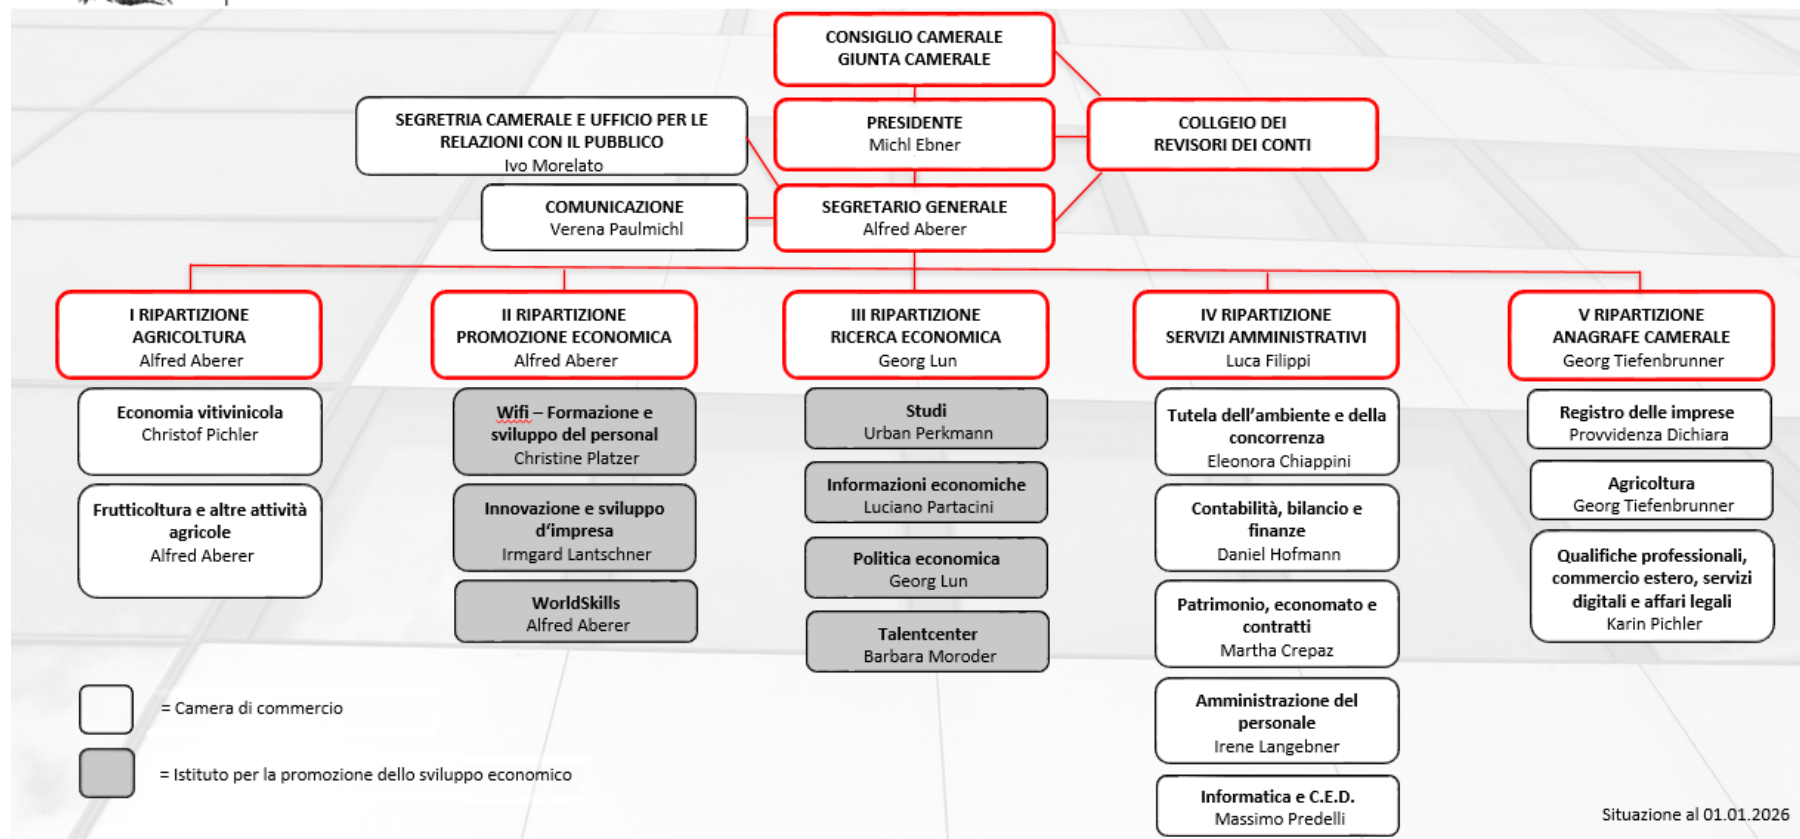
CONSIGLIO CAMERALE
GIUNTA CAMERALE

SEGRETRIA CAMERALE E UFFICIO PER LE RELAZIONI CON IL PUBBLICO
Ivo Morelato

PRESIDENTE
Michl Ebner

COLLGEIO DEI REVISORI DEI CONTI

COMUNICAZIONE
Verena Paulmichl

SEGRETARIO GENERALE
Alfred Aberer

I RIPARTIZIONE
AGRICOLTURA
Alfred Aberer

Economia vitivinicola
Christof Pichler

Frutticoltura e altre attività agricole
Alfred Aberer

II RIPARTIZIONE
PROMOZIONE ECONOMICA
Alfred Aberer

Wifi – Formazione e sviluppo del personal
Christine Platzer

Innovazione e sviluppo d'impresa
Irmgard Lantschner

WorldSkills
Alfred Aberer

III RIPARTIZIONE
RICERCA ECONOMICA
Georg Lun

Studi
Urban Perkmann

Informazioni economiche
Luciano Partacini

Politica economica
Georg Lun

Talentcenter
Barbara Moroder

IV RIPARTIZIONE
SERVIZI AMMINISTRATIVI
Luca Filippi

Tutela dell'ambiente e della concorrenza
Eleonora Chiappini

Contabilità, bilancio e finanze
Daniel Hofmann

Patrimonio, economato e contratti
Martha Crepaz

Amministrazione del personale
Irene Langebner

Informatica e C.E.D.
Massimo Predelli

V RIPARTIZIONE
ANAGRAFE CAMERALE
Georg Tiefenbrunner

Registro delle imprese
Provvidenza Dichiara

Agricoltura
Georg Tiefenbrunner

Qualifiche professionali, commercio estero, servizi digitali e affari legali
Karin Pichler

= Camera di commercio

= Istituto per la promozione dello sviluppo economico

Situazione al 01.01.2026